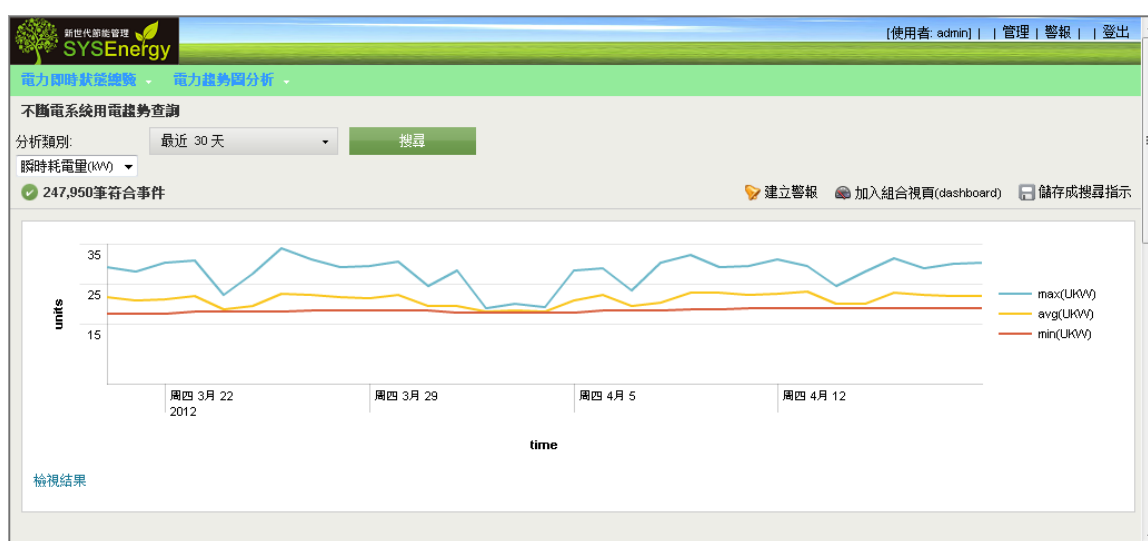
新世代節能管理
SYSEnergy

[使用者: admin] | | 管理 | 警報 | | 登出

電力即時狀態總覽
電力趨勢圖分析

不斷電系統用電趨勢查詢

分析類別:
最近 30 天
搜尋
瞬時耗電量(kW)

247,950筆符合事件

建立警報
加入組合視頁(dashboard)
儲存成搜尋指示

35
25
15
units

max(UKW)
avg(UKW)
min(UKW)

周四 3月 22
2012
周四 3月 29
周四 4月 5
周四 4月 12

time

檢視結果